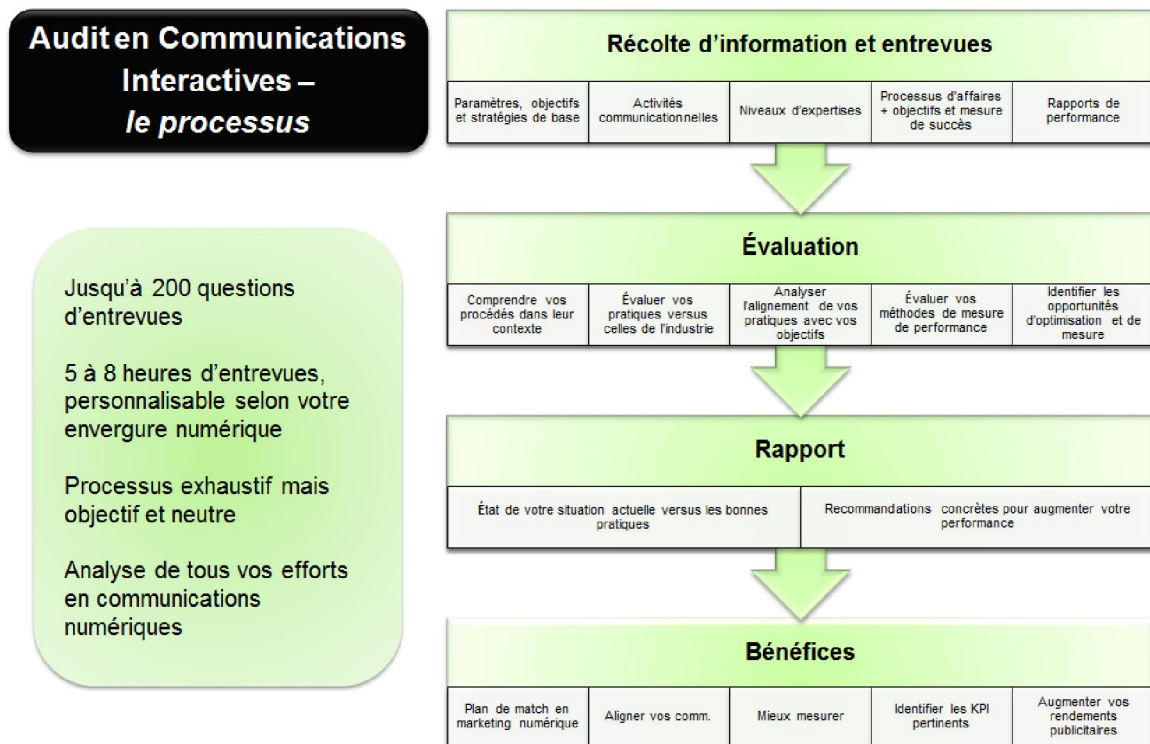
Audit en Communications Interactives – *le processus*

Jusqu'à 200 questions d'entrevues

5 à 8 heures d'entrevues, personnalisable selon votre envergure numérique

Processus exhaustif mais objectif et neutre

Analyse de tous vos efforts en communications numériques

Récolte d'information et entrevues

| Paramètres, objectifs et stratégies de base | Activités communicationnelles | Niveaux d'expertises | Processus d'affaires + objectifs et mesure de succès | Rapports de performance |
|---|---|---|---|---|

Évaluation

| Comprendre vos procédés dans leur contexte | Évaluer vos pratiques versus celles de l'industrie | Analyser l'alignement de vos pratiques avec vos objectifs | Évaluer vos méthodes de mesure de performance | Identifier les opportunités d'optimisation et de mesure |
|---|---|---|---|---|

Rapport

| État de votre situation actuelle versus les bonnes pratiques | Recommandations concrètes pour augmenter votre performance |
|---|---|

Bénéfices

| Plan de match en marketing numérique | Aligner vos comm. | Mieux mesurer | Identifier les KPI pertinents | Augmenter vos rendements publicitaires |
|---|---|---|---|---|